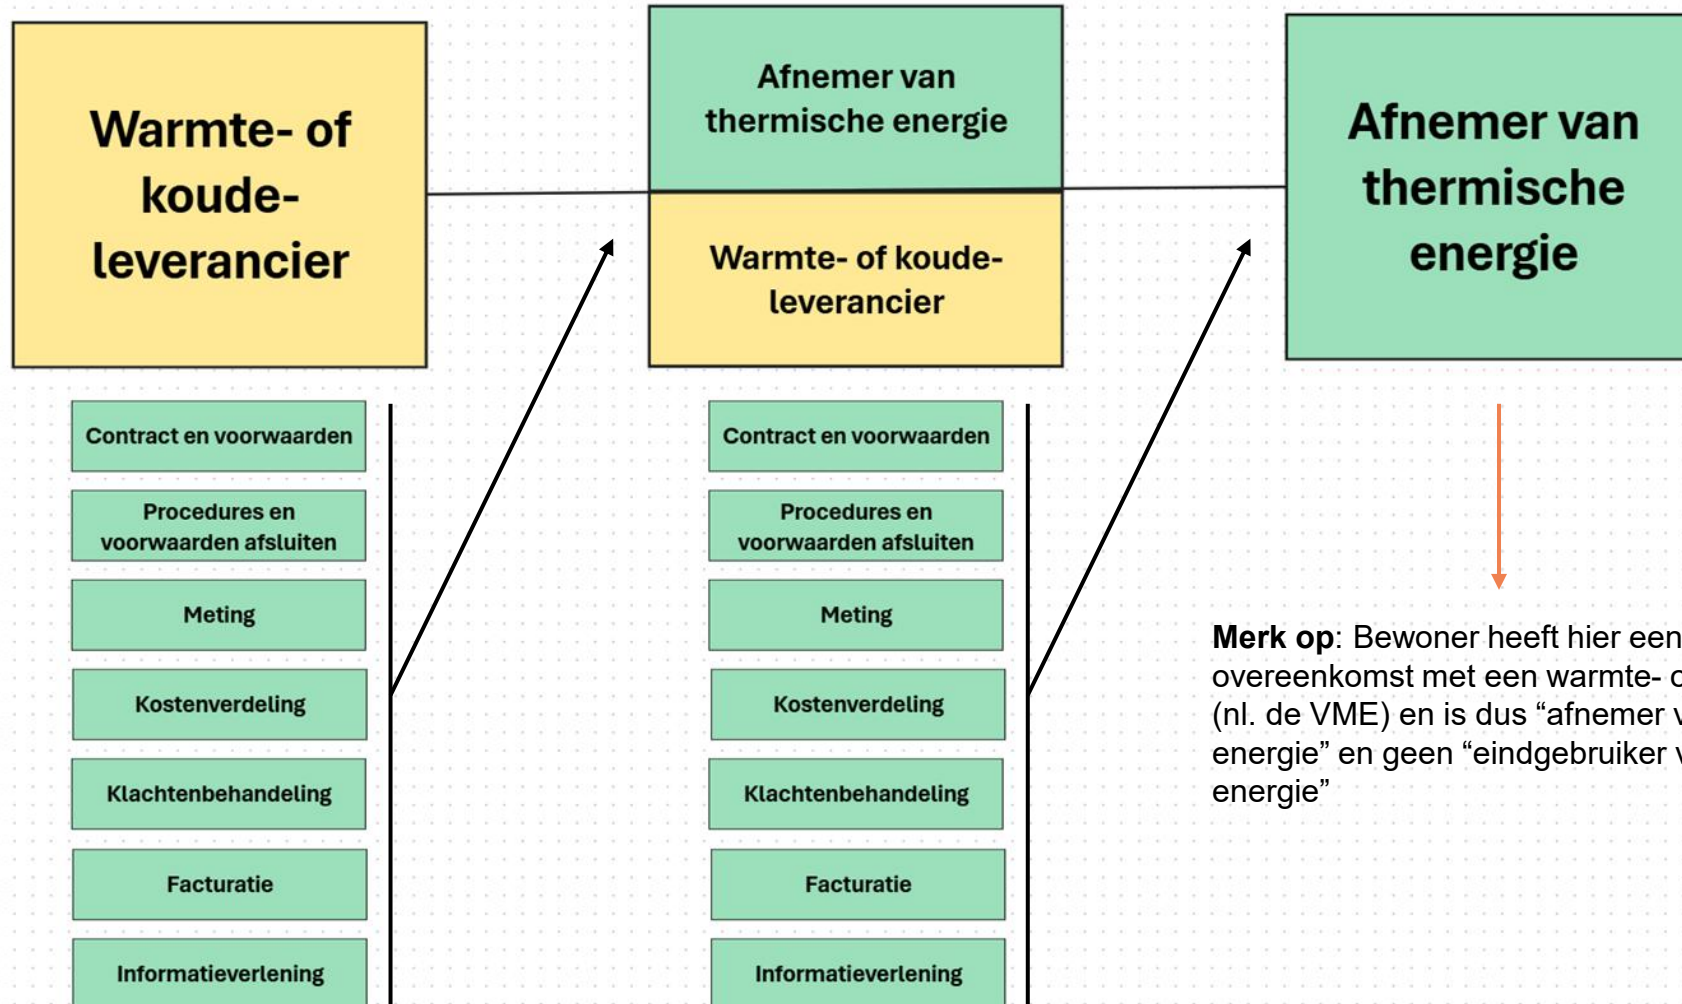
Warmte- of koude-leverancier

Afnemer van thermische energie

Warmte- of koude-leverancier

Afnemer van thermische energie

Contract en voorwaarden

Procedures en voorwaarden afsluiten

Meting

Kostenverdeling

Klachtenbehandeling

Facturatie

Informatieverlening

Contract en voorwaarden

Procedures en voorwaarden afsluiten

Meting

Kostenverdeling

Klachtenbehandeling

Facturatie

Informatieverlening

**Merk op**: Bewoner heeft hier een overeenkomst met een warmte- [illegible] (nl. de VME) en is dus “afnemer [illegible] energie” en geen “eindgebruiker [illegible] energie”